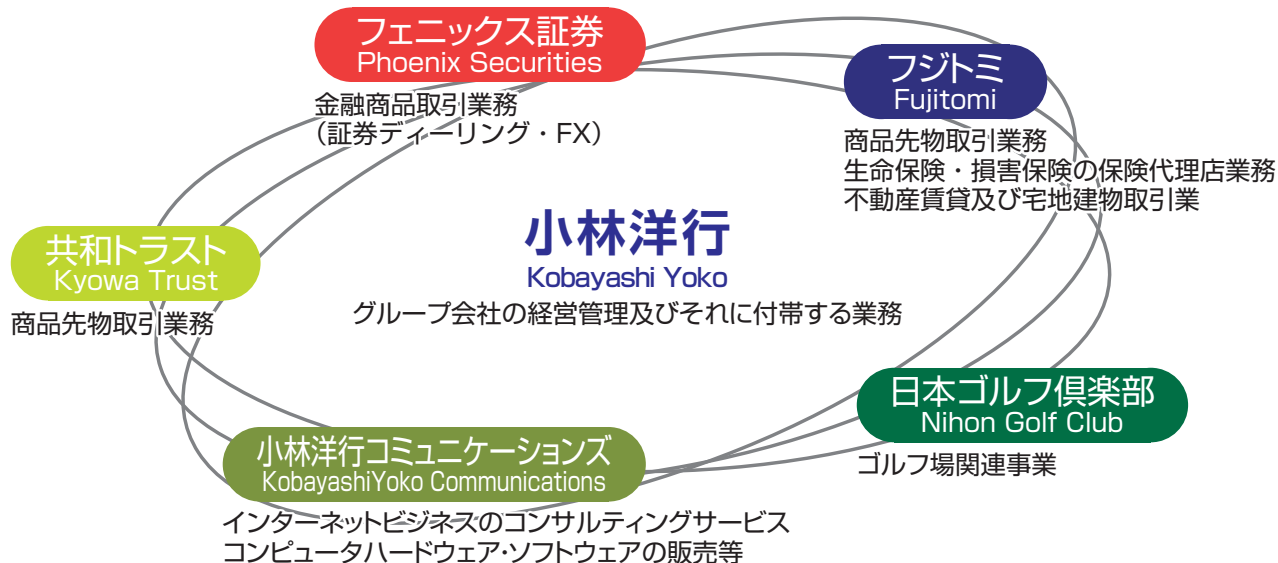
フェニックス証券
Phoenix Securities
金融商品取引業務
（証券ディーリング・FX）

フジトミ
Fujitomi
商品先物取引業務
生命保険・損害保険の保険代理店業務
不動産賃貸及び宅地建物取引業

小林洋行
Kobayashi Yoko
グループ会社の経営管理及びそれに付帯する業務

共和トラスト
Kyowa Trust
商品先物取引業務

日本ゴルフ倶楽部
Nihon Golf Club
ゴルフ場関連事業

小林洋行コミュニケーションズ
KobayashiYoko Communications
インターネットビジネスのコンサルティングサービス
コンピュータハードウェア･ソフトウェアの販売等